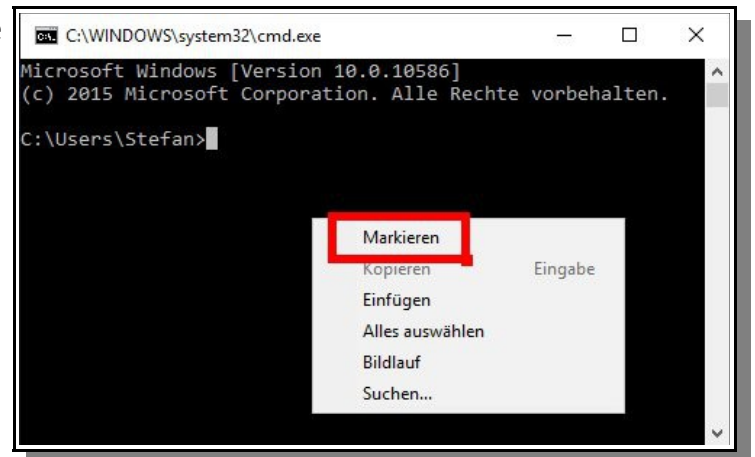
C:\WINDOWS\system32\cmd.exe

Microsoft Windows [Version 10.0.10586]
(c) 2015 Microsoft Corporation. Alle Rechte vorbehalten.

C:\Users\Stefan>

Markieren
Kopieren Eingabe
Einfügen
Alles auswählen
Bildlauf
Suchen...